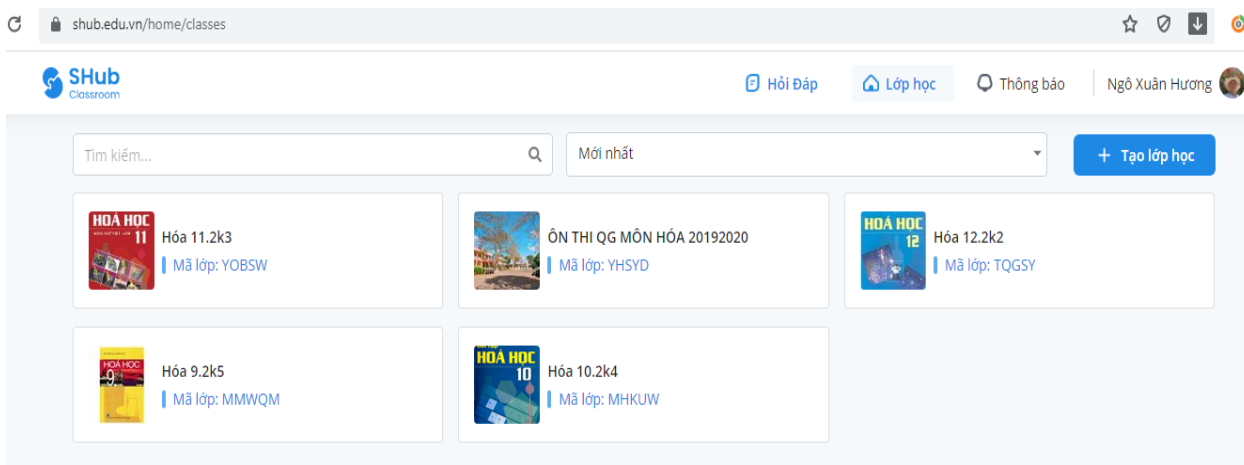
shub.edu.vn/home/classes

SHub Classroom

Hỏi Đáp   Lớp học   Thông báo   Ngô Xuân Hương

Tìm kiếm...

Mới nhất

+ Tạo lớp học

HOÁ HỌC 11
Hóa 11.2k3
Mã lớp: YOBSW

ÔN THI QG MÔN HÓA 20192020
Mã lớp: YHSYD

HOÁ HỌC 12
Hóa 12.2k2
Mã lớp: TQGSY

HOÁ HỌC 9
Hóa 9.2k5
Mã lớp: MMWQM

HOÁ HỌC 10
Hóa 10.2k4
Mã lớp: MHKUW